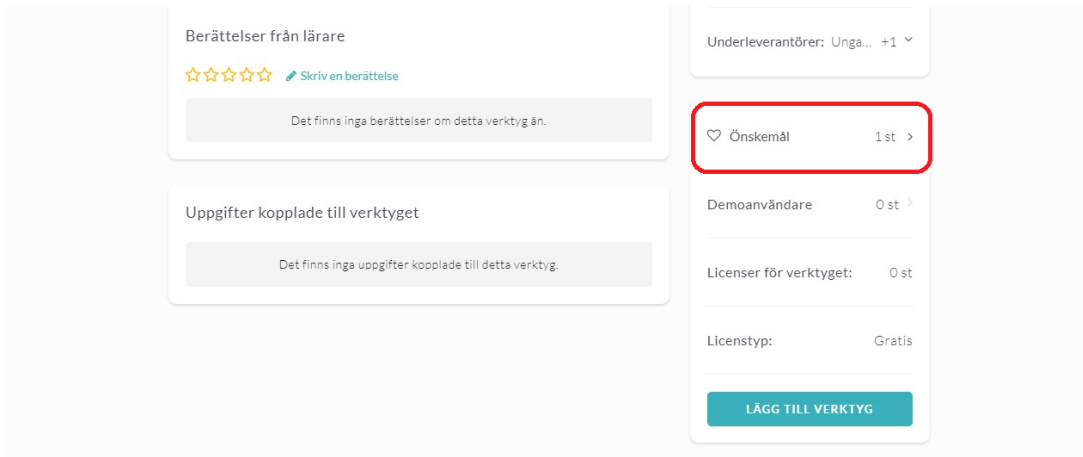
Berättelser från lärare

☆☆☆☆☆ Skriv en berättelse

Det finns inga berättelser om detta verktyg än.

Uppgifter kopplade till verktyget

Det finns inga uppgifter kopplade till detta verktyg.

Underleverantörer: Unga... +1

Önskemål 1 st

Demoanvändare 0 st

Licenser för verktyget: 0 st

Licenstyp: Gratis

LÄGG TILL VERKTYG